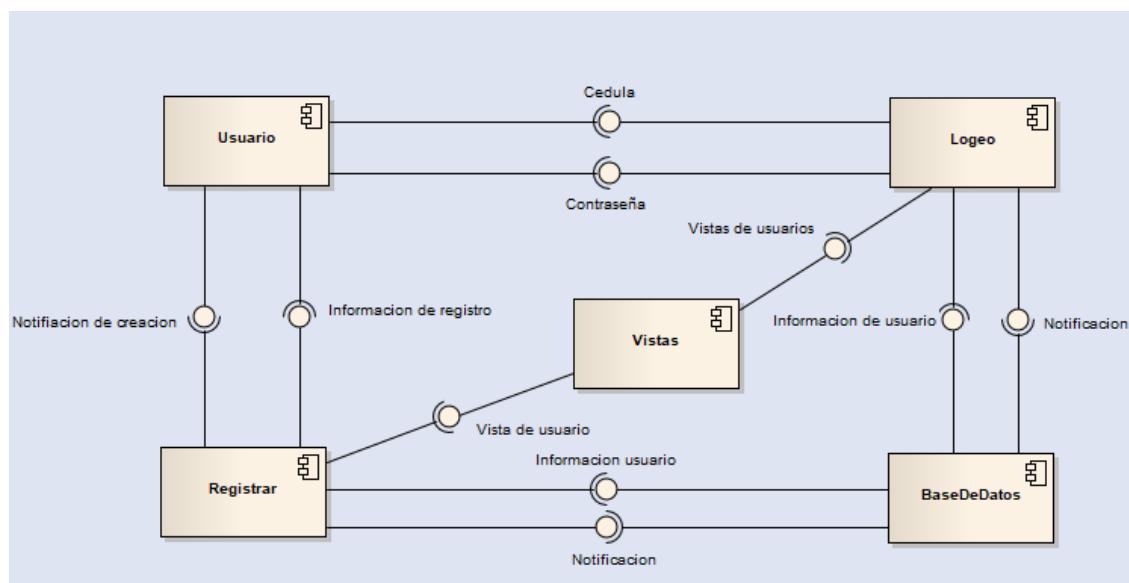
Usuario

Cedula

Logeo

Contraseña

Vistas de usuarios

Notifiacion de creacion

Informacion de registro

Vistas

Informacion de usuario

Notificacion

Vista de usuario

Informacion usuario

Registrar

BaseDeDatos

Notificacion